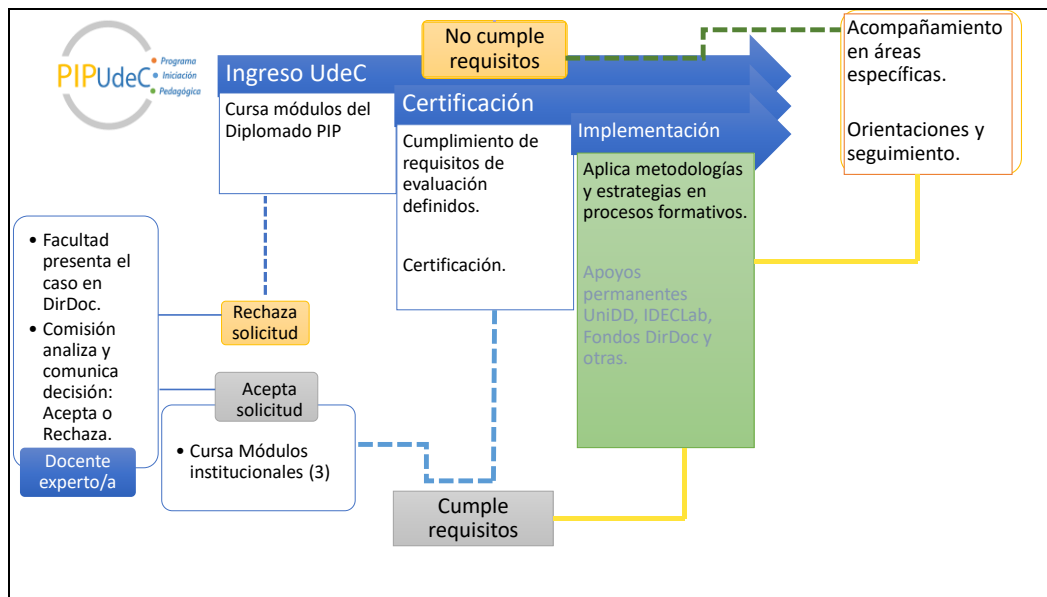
PIPUdeC Programa Iniciación Pedagógica

Ingreso UdeC

Cursa módulos del Diplomado PIP

No cumple requisitos

Certificación

Cumplimiento de requisitos de evaluación definidos.

Certificación.

Implementación

Aplica metodologías y estrategias en procesos formativos.

Apoyos permanentes UniDD, IDECLab, Fondos DirDoc y otras.

Acompañamiento en áreas específicas.

Orientaciones y seguimiento.

- Facultad presenta el caso en DirDoc.
- Comisión analiza y comunica decisión: Acepta o Rechaza.

Docente experto/a

Rechaza solicitud

Acepta solicitud

- Cursa Módulos institucionales (3)

Cumple requisitos